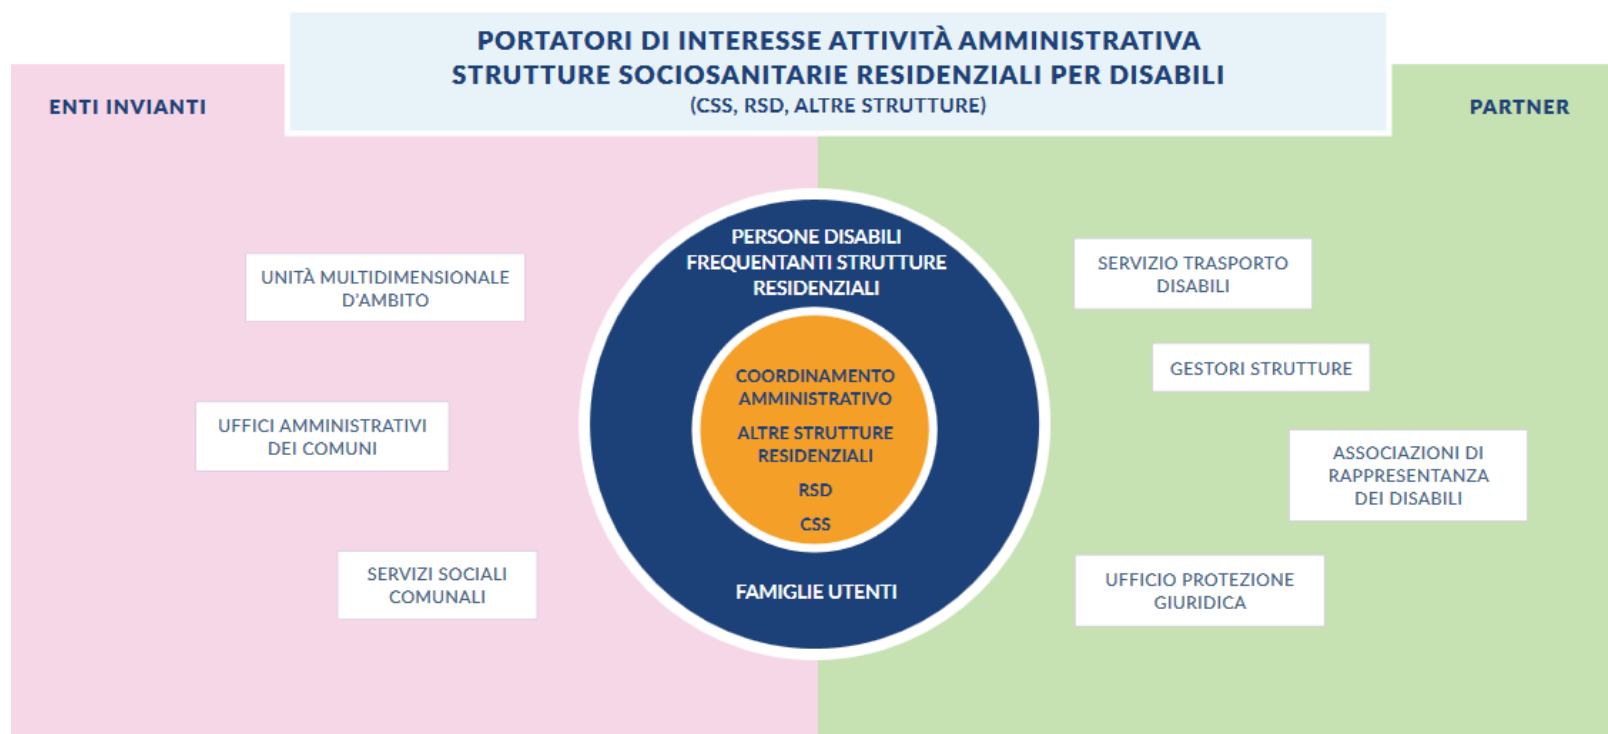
PORTATORI DI INTERESSE ATTIVITÀ AMMINISTRATIVA
STRUTTURE SOCIOSANITARIE RESIDENZIALI PER DISABILI
(CSS, RSD, ALTRE STRUTTURE)

ENTI INVIANTI

PARTNER

UNITÀ MULTIDIMENSIONALE D'AMBITO

UFFICI AMMINISTRATIVI DEI COMUNI

SERVIZI SOCIALI COMUNALI

PERSONE DISABILI FREQUENTANTI STRUTTURE RESIDENZIALI

COORDINAMENTO AMMINISTRATIVO

ALTRE STRUTTURE RESIDENZIALI

RSD

CSS

FAMIGLIE UTENTI

SERVIZIO TRASPORTO DISABILI

GESTORI STRUTTURE

ASSOCIAZIONI DI RAPPRESENTANZA DEI DISABILI

UFFICIO PROTEZIONE GIURIDICA